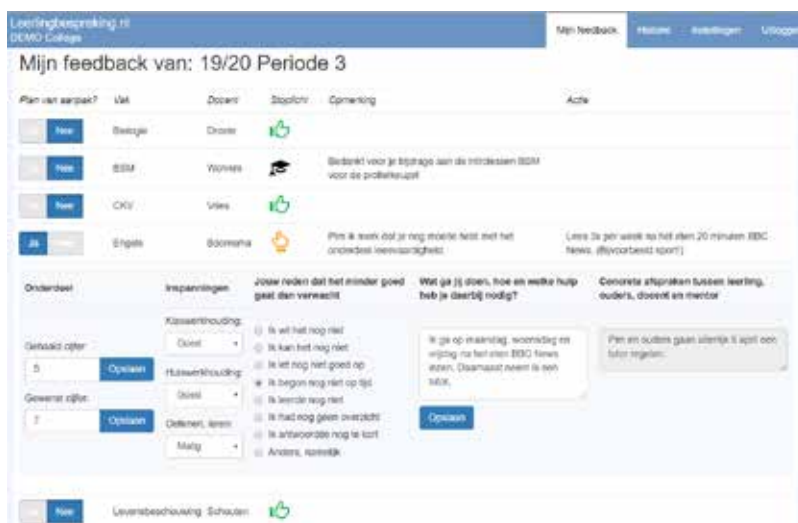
Leerlingbespreking.nl
DEMO College

Mijn feedback | Historie | Instellingen | Uitlogg

Mijn feedback van: 19/20 Periode 3

| Plan van aanpak? | Vak | Docent | Stoplicht | Opmerking | Actie |
|---|---|---|---|---|---|
| Ja Nee | Biologie | Droste | | | |
| Ja Nee | BSM | Wolves | | Bedankt voor je bijdrage aan de introlessen BSM voor de profielkeuze! | |
| Ja Nee | CKV | Vries | | | |
| Ja Nee | Engels | Boomsma | | Pim ik merk dat je nog moeite hebt met het onderdeel leesvaardigheid. | Lees 3x per week na het eten 20 minuten BBC News. (Bijvoorbeeld sport) |

Onderdeel

Behaald cijfer
5
Opslaan

Gewenst cijfer
7
Opslaan

Inspanningen

Klassenhouding:
Goed

Huiswerkhouding:
Goed

Oefenen, leren:
Matig

Jouw reden dat het minder goed gaat dan verwacht

Ik wil het nog niet
Ik kan het nog niet
Ik let nog niet goed op
Ik begon nog niet op tijd
Ik leerde nog niet
Ik had nog geen overzicht
Ik antwoordde nog te kort
Anders, namelijk

Wat ga jij doen, hoe en welke hulp heb je daarbij nodig?

Ik ga op maandag, woensdag en vrijdag na het eten BBC News lezen. Daarnaast neem ik een MIX.

Opslaan

Concrete afspraken tussen leerling, ouders, docent en mentor

Pim en ouders gaan uiterlijk 5 april een tutor regelen.

Ja Nee | Levensbeschouwing | Schouten